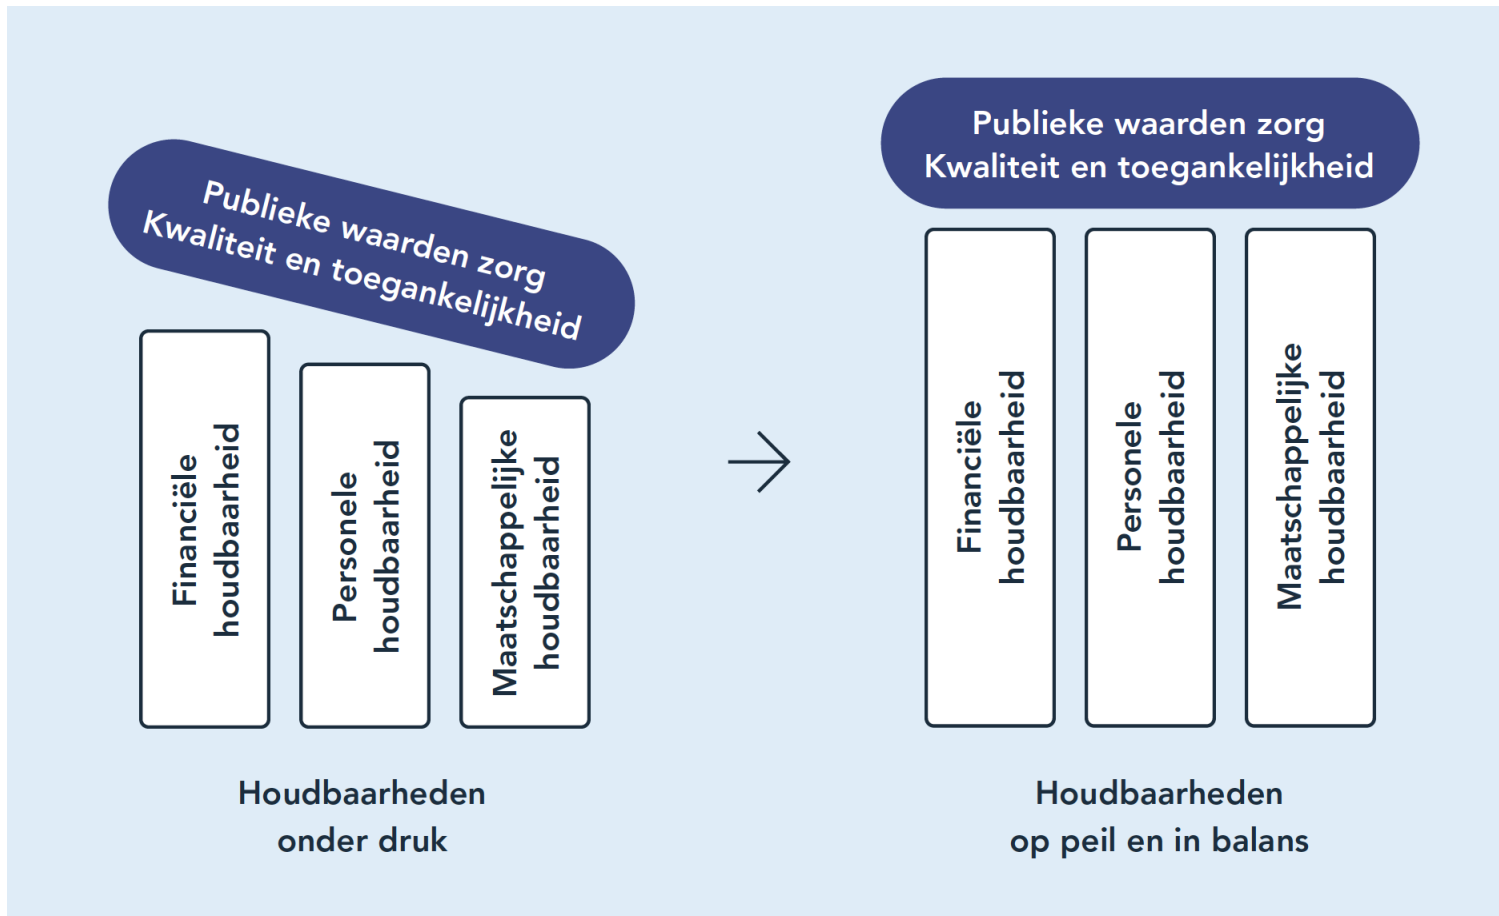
Publieke waarden zorg
Kwaliteit en toegankelijkheid

Financiële houdbaarheid

Personele houdbaarheid

Maatschappelijke houdbaarheid

Houdbaarheden onder druk

Publieke waarden zorg
Kwaliteit en toegankelijkheid

Financiële houdbaarheid

Personele houdbaarheid

Maatschappelijke houdbaarheid

Houdbaarheden op peil en in balans